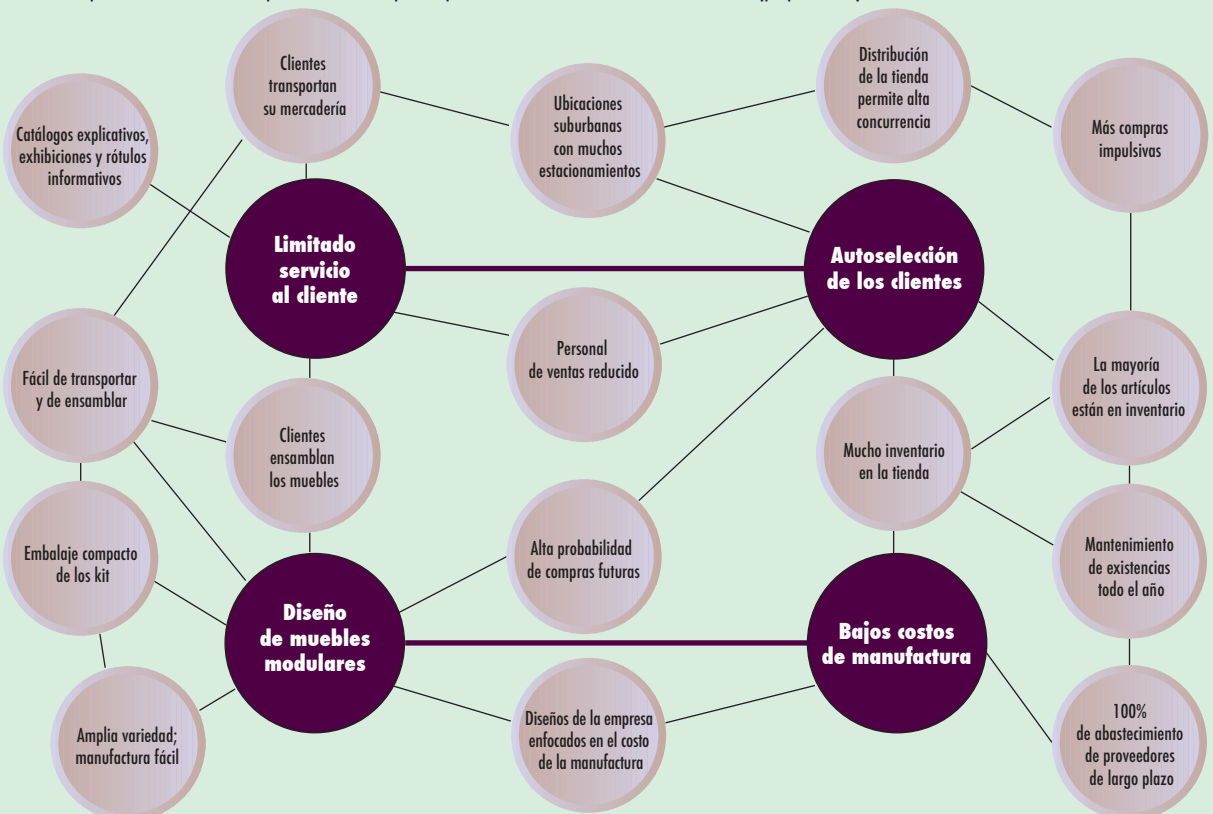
Clientes transportan su mercadería

Distribución de la tienda permite alta concurrencia

Catálogos explicativos, exhibiciones y rótulos informativos

Ubicaciones suburbanas con muchos estacionamientos

Más compras impulsivas

Limitado servicio al cliente

Autoselección de los clientes

Fácil de transportar y de ensamblar

Personal de ventas reducido

La mayoría de los artículos están en inventario

Clientes ensamblan los muebles

Mucho inventario en la tienda

Embalaje compacto de los kit

Alta probabilidad de compras futuras

Mantenimiento de existencias todo el año

Diseño de muebles modulares

Bajos costos de manufactura

Amplia variedad; manufactura fácil

Diseños de la empresa enfocados en el costo de la manufactura

100% de abastecimiento de proveedores de largo plazo